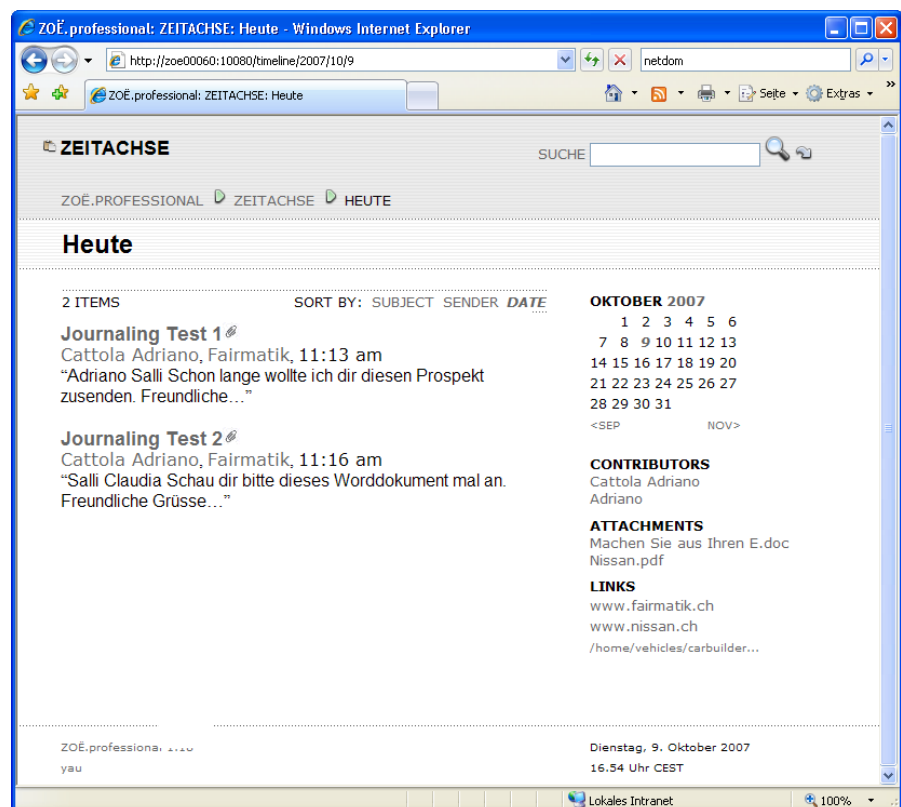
ZOË.professional: ZEITACHSE: Heute - Windows Internet Explorer

http://zoe00060:10080/timeline/2007/10/9

netdom

ZOË.professional: ZEITACHSE: Heute

Seite · Extras ·

ZEITACHSE

SUCHE

ZOË.PROFESSIONAL ZEITACHSE HEUTE

Heute

2 ITEMS

SORT BY: SUBJECT SENDER DATE

Journaling Test 1
Cattola Adriano, Fairmatik, 11:13 am
“Adriano Salli Schon lange wollte ich dir diesen Prospekt zusenden. Freundliche…”

Journaling Test 2
Cattola Adriano, Fairmatik, 11:16 am
“Salli Claudia Schau dir bitte dieses Worddokument mal an. Freundliche Grüsse…”

OKTOBER 2007

| | | | | | | |
|---|---|---|---|---|---|---|
| | 1 | 2 | 3 | 4 | 5 | 6 |
| 7 | 8 | 9 | 10 | 11 | 12 | 13 |
| 14 | 15 | 16 | 17 | 18 | 19 | 20 |
| 21 | 22 | 23 | 24 | 25 | 26 | 27 |
| 28 | 29 | 30 | 31 | | | |

<SEP NOV>

CONTRIBUTORS
Cattola Adriano
Adriano

ATTACHMENTS
Machen Sie aus Ihren E.doc
Nissan.pdf

LINKS
www.fairmatik.ch
www.nissan.ch
/home/vehicles/carbuilder...

ZOË.professiona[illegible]
yau

Dienstag, 9. Oktober 2007
16.54 Uhr CEST

Lokales Intranet
100%